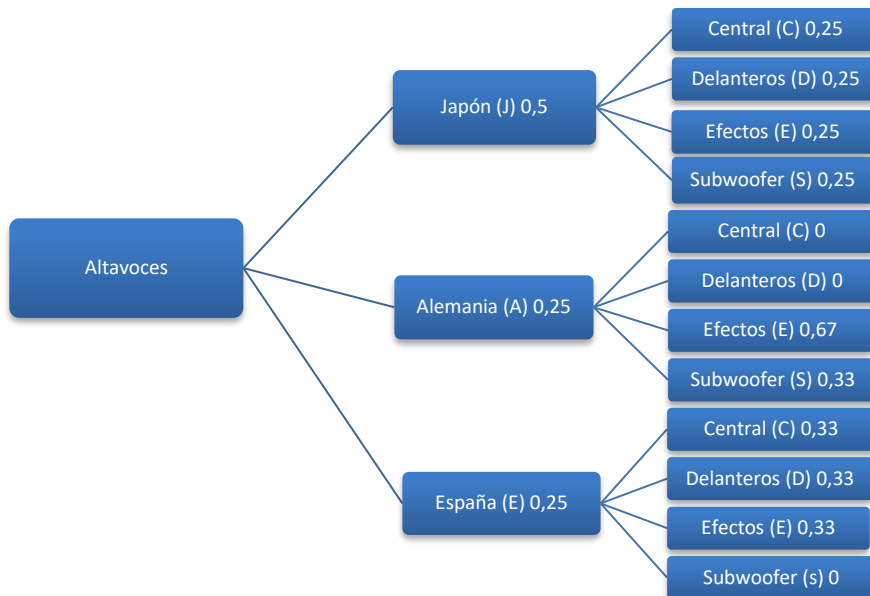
Altavoces

Japón (J) 0,5

Central (C) 0,25

Delanteros (D) 0,25

Efectos (E) 0,25

Subwoofer (S) 0,25

Alemania (A) 0,25

Central (C) 0

Delanteros (D) 0

Efectos (E) 0,67

Subwoofer (S) 0,33

España (E) 0,25

Central (C) 0,33

Delanteros (D) 0,33

Efectos (E) 0,33

Subwoofer (s) 0